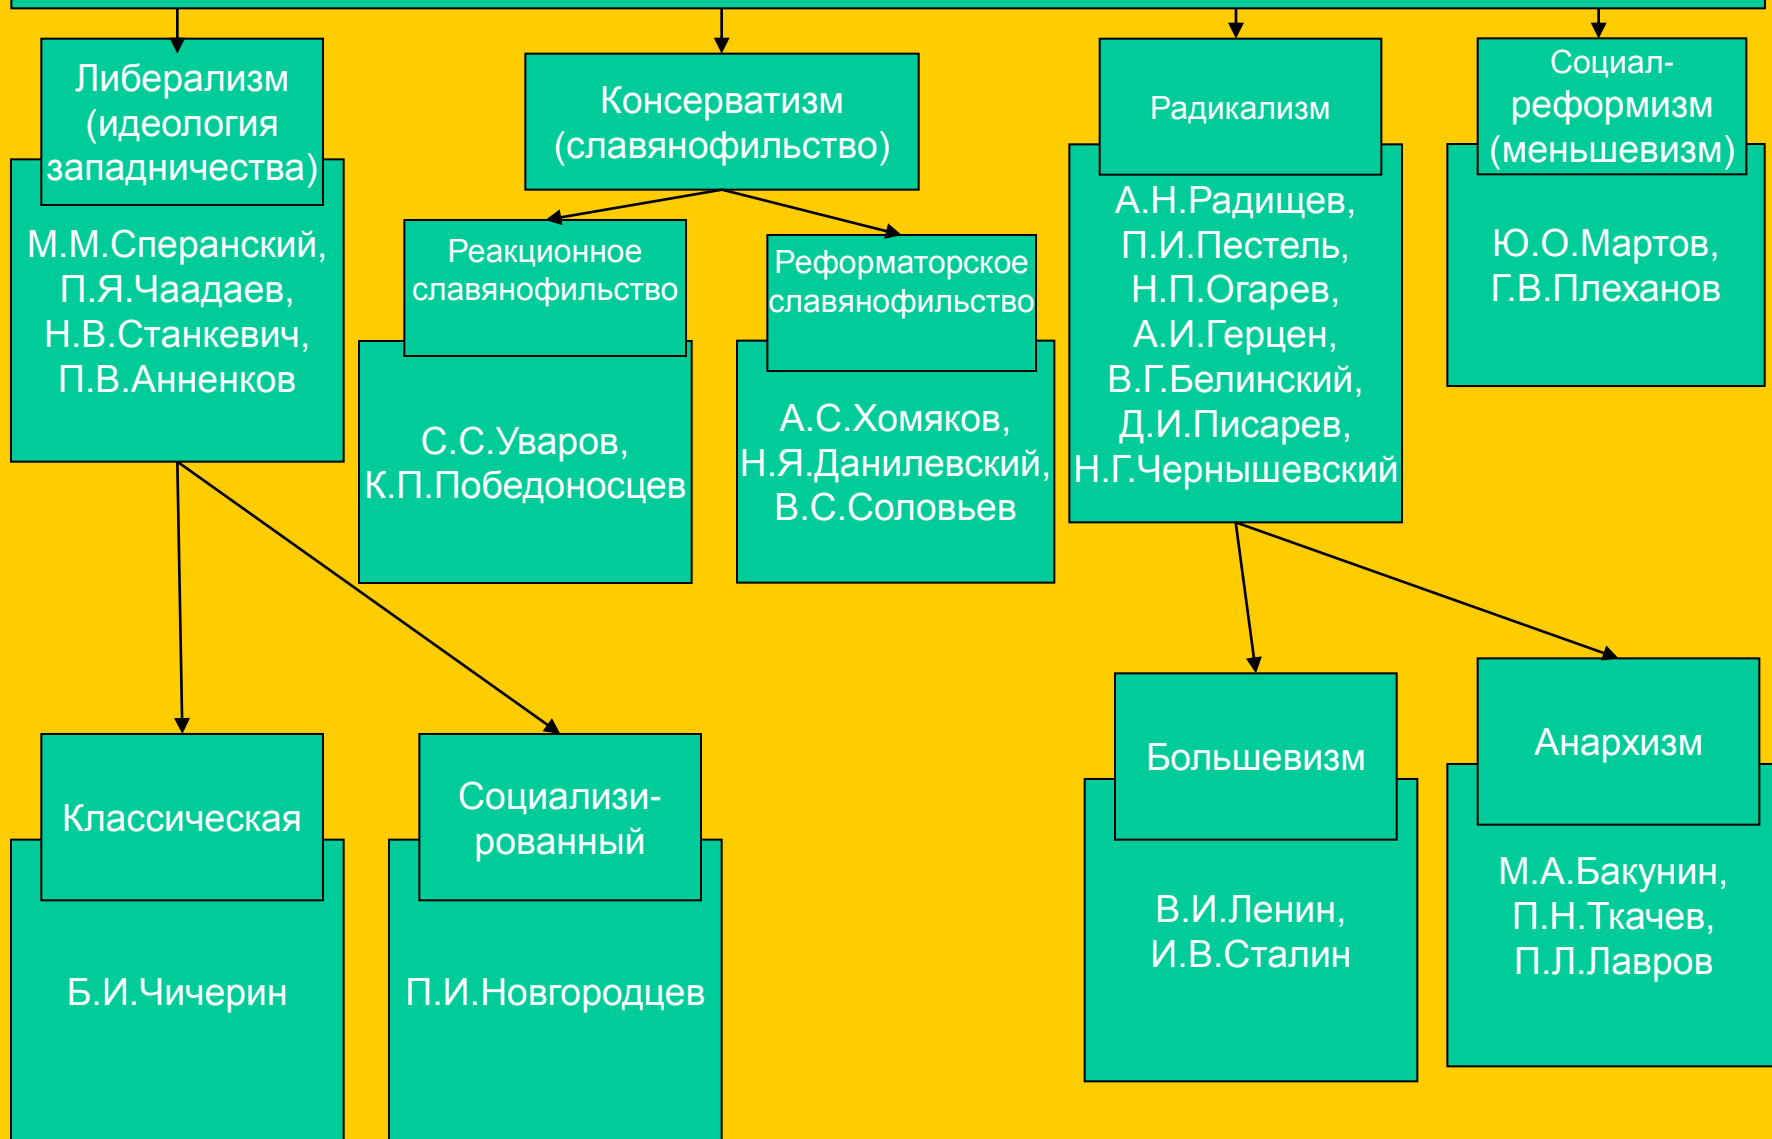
Либерализм (идеология западничества)

М.М.Сперанский, П.Я.Чаадаев, Н.В.Станкевич, П.В.Анненков

Консерватизм (славянофильство)

Реакционное славянофильство

С.С.Уваров, К.П.Победоносцев

Реформаторское славянофильство

А.С.Хомяков, Н.Я.Данилевский, В.С.Соловьев

Радикализм

А.Н.Радищев, П.И.Пестель, Н.П.Огарев, А.И.Герцен, В.Г.Белинский, Д.И.Писарев, Н.Г.Чернышевский

Социал-реформизм (меньшевизм)

Ю.О.Мартов, Г.В.Плеханов

Классическая

Б.И.Чичерин

Социализи-рованный

П.И.Новгородцев

Большевизм

В.И.Ленин, И.В.Сталин

Анархизм

М.А.Бакунин, П.Н.Ткачев, П.Л.Лавров